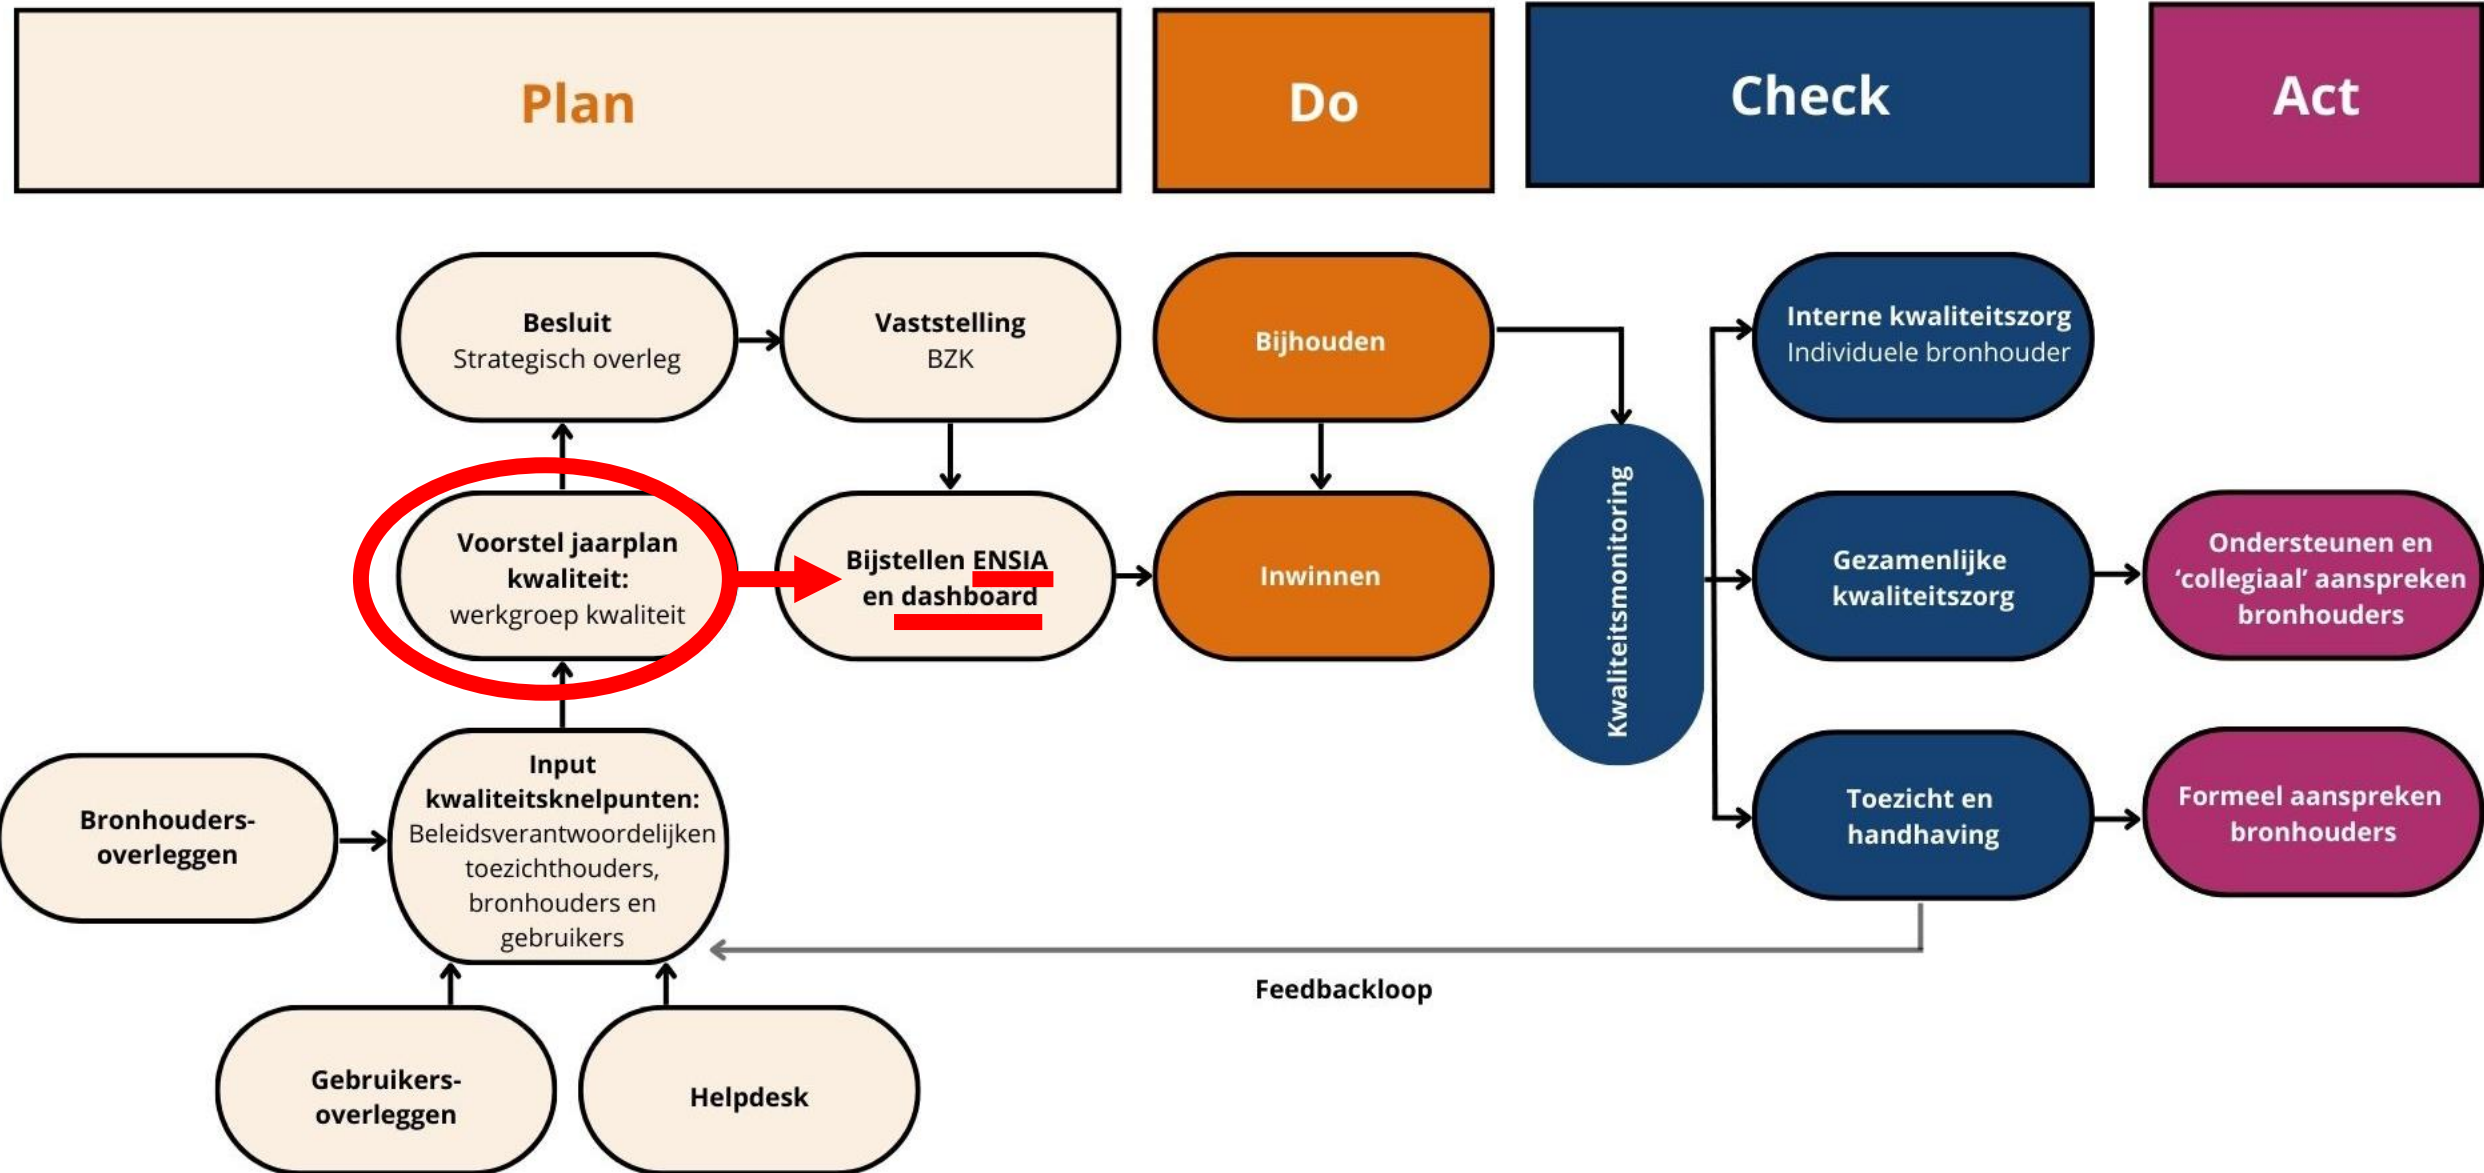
Plan

Do

Check

Act

Besluit
Strategisch overleg

Vaststelling
BZK

Bijhouden

Interne kwaliteitszorg
Individuele bronhouder

Voorstel jaarplan kwaliteit:
werkgroep kwaliteit

Bijstellen ENSIA en dashboard

Inwinnen

Kwaliteitsmonitoring

Gezamenlijke kwaliteitszorg

Ondersteunen en 'collegiaal' aanspreken bronhouders

Bronhoudersoverleggen

Input kwaliteitsknelpunten:
Beleidsverantwoordelijken toezichthouders, bronhouders en gebruikers

Toezicht en handhaving

Formeel aanspreken bronhouders

Feedbackloop

Gebruikersoverleggen

Helpdesk